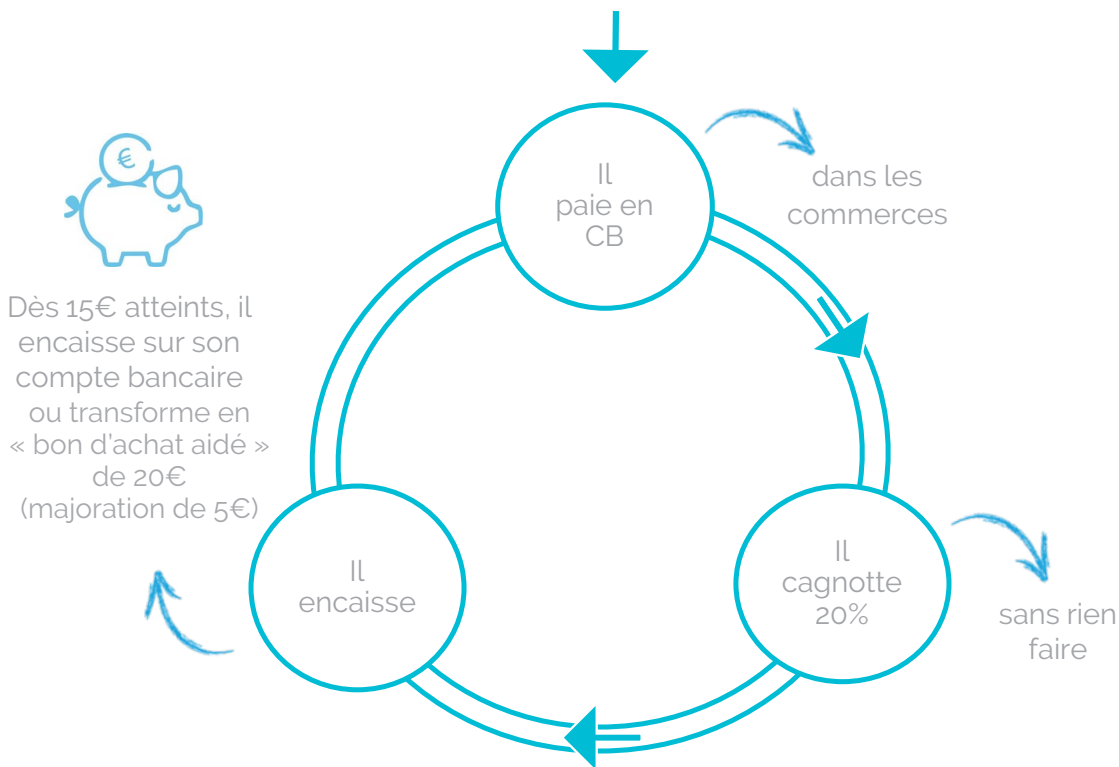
€

Il paie en CB

dans les commerces

Dès 15€ atteints, il encaisse sur son compte bancaire ou transforme en « bon d'achat aidé » de 20€ (majoration de 5€)

Il cagnotte 20%

sans rien faire

Il encaisse